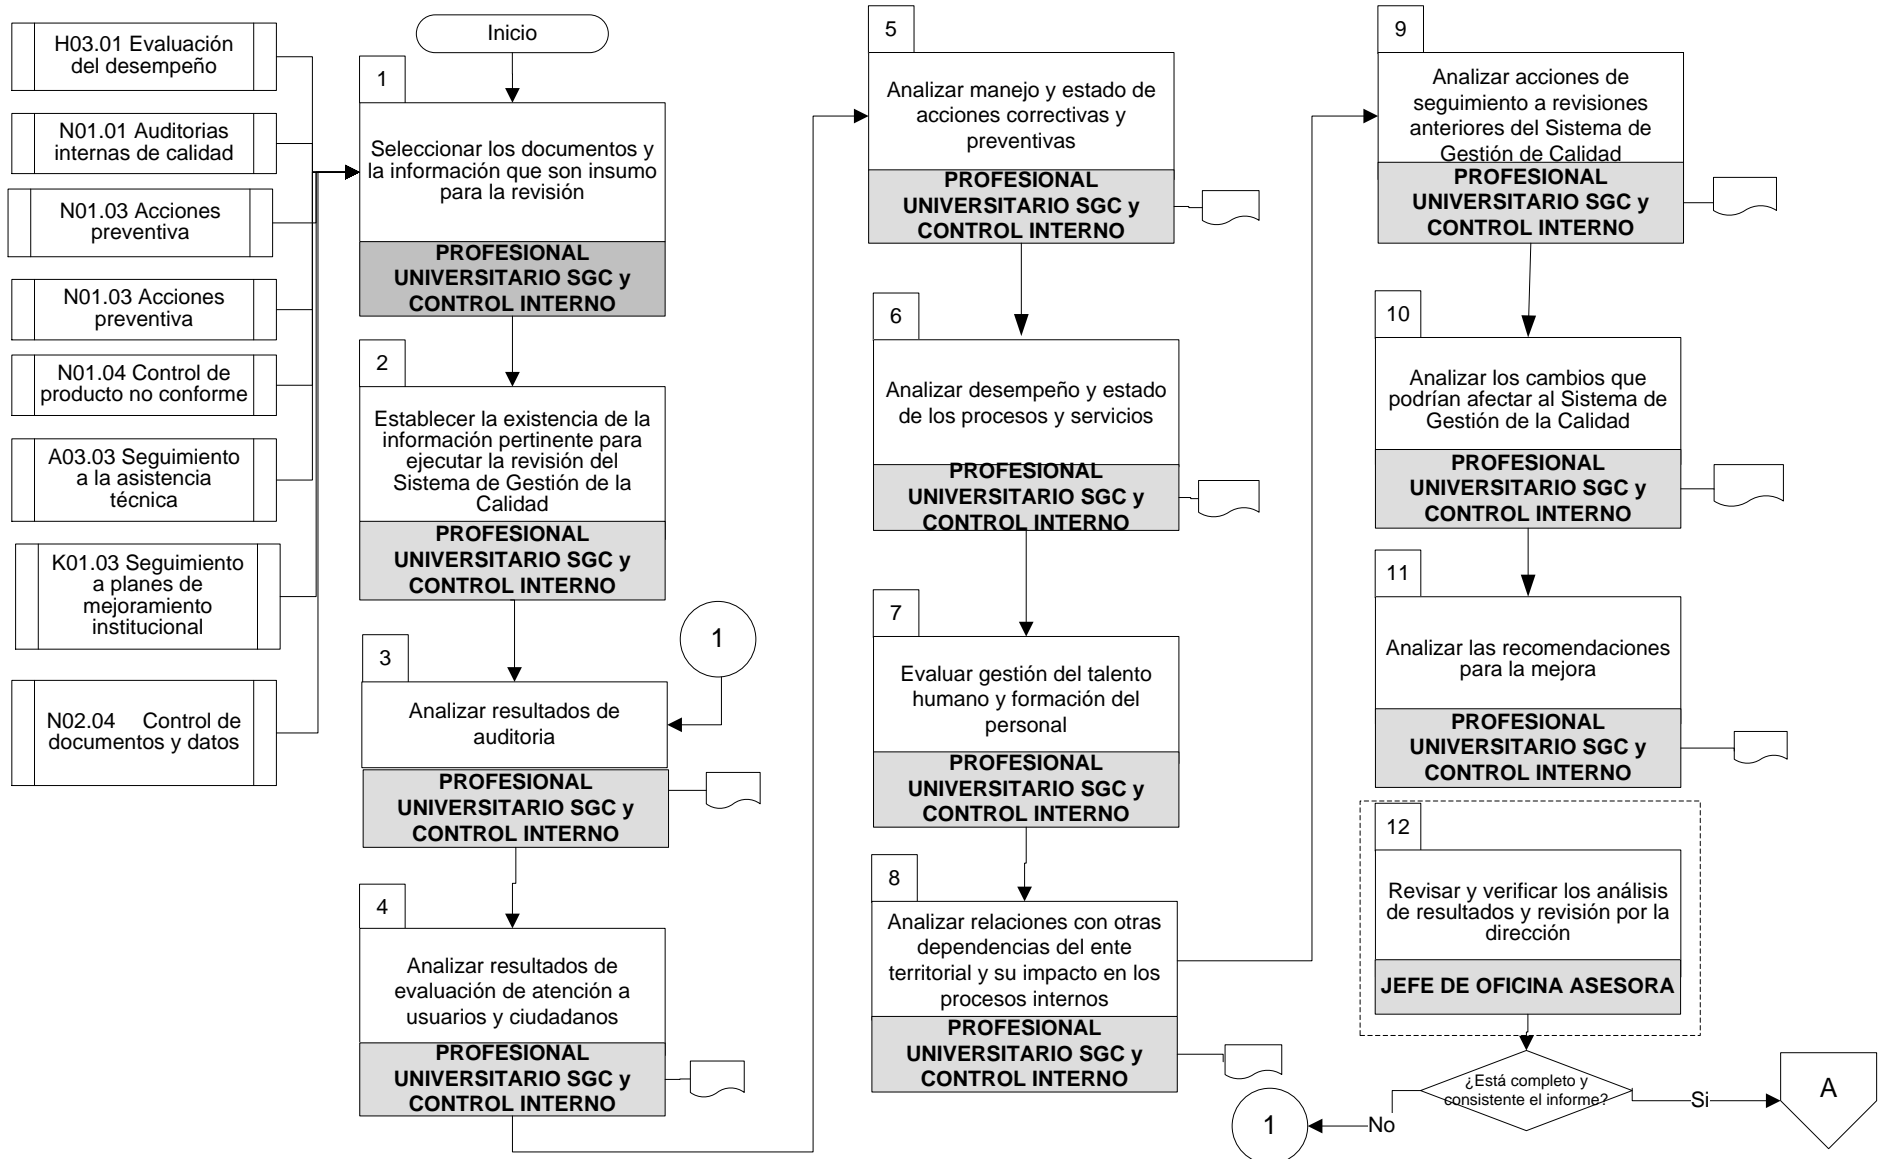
H03.01 Evaluación del desempeño

N01.01 Auditorias internas de calidad

N01.03 Acciones preventiva

N01.03 Acciones preventiva

N01.04 Control de producto no conforme

A03.03 Seguimiento a la asistencia técnica

K01.03 Seguimiento a planes de mejoramiento institucional

N02.04 Control de documentos y datos

Inicio

1

Seleccionar los documentos y la información que son insumo para la revisión

PROFESIONAL UNIVERSITARIO SGC y CONTROL INTERNO

2

Establecer la existencia de la información pertinente para ejecutar la revisión del Sistema de Gestión de la Calidad

PROFESIONAL UNIVERSITARIO SGC y CONTROL INTERNO

1

3

Analizar resultados de auditoria

PROFESIONAL UNIVERSITARIO SGC y CONTROL INTERNO

4

Analizar resultados de evaluación de atención a usuarios y ciudadanos

PROFESIONAL UNIVERSITARIO SGC y CONTROL INTERNO

5

Analizar manejo y estado de acciones correctivas y preventivas

PROFESIONAL UNIVERSITARIO SGC y CONTROL INTERNO

6

Analizar desempeño y estado de los procesos y servicios

PROFESIONAL UNIVERSITARIO SGC y CONTROL INTERNO

7

Evaluar gestión del talento humano y formación del personal

PROFESIONAL UNIVERSITARIO SGC y CONTROL INTERNO

8

Analizar relaciones con otras dependencias del ente territorial y su impacto en los procesos internos

PROFESIONAL UNIVERSITARIO SGC y CONTROL INTERNO

9

Analizar acciones de seguimiento a revisiones anteriores del Sistema de Gestión de Calidad

PROFESIONAL UNIVERSITARIO SGC y CONTROL INTERNO

10

Analizar los cambios que podrían afectar al Sistema de Gestión de la Calidad

PROFESIONAL UNIVERSITARIO SGC y CONTROL INTERNO

11

Analizar las recomendaciones para la mejora

PROFESIONAL UNIVERSITARIO SGC y CONTROL INTERNO

12

Revisar y verificar los análisis de resultados y revisión por la dirección

JEFE DE OFICINA ASESORA

¿Está completo y consistente el informe?

Si

A

No

1